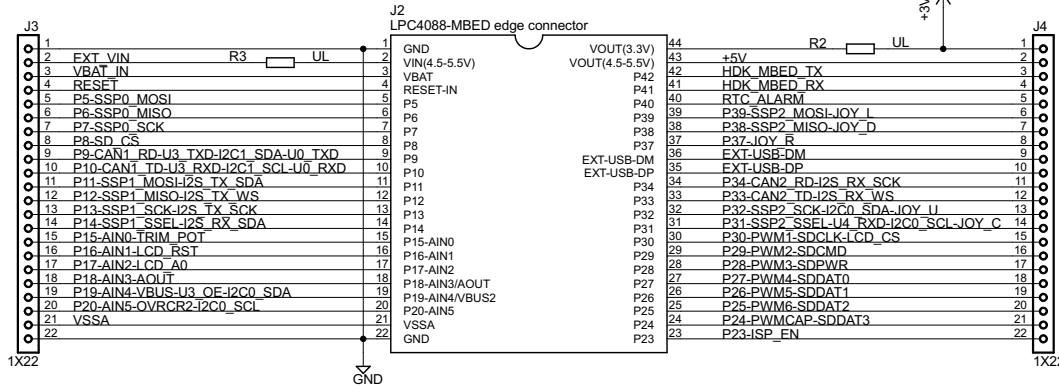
J3

1 2 EXT_VIN R3 UL
3 VBAT_IN
4 RESET
5 P5-SSP0_MOSI
6 P6-SSP0_MISO
7 P7-SSP0_SCK
8 P8-SD_CS
9 P9-CAN1_RD-U3_TXD-I2C1_SDA-U0_TXD
10 P10-CAN1_TD-U3_RXD-I2C1_SCL-U0_RXD
11 P11-SSP1_MOSI-I2S_TX_SDA
12 P12-SSP1_MISO-I2S_TX_WS
13 P13-SSP1_SCK-I2S_TX_SCK
14 P14-SSP1_SSEL-I2S_RX_SDA
15 P15-AIN0-TRIM_POT
16 P16-AIN1-LCD_RST
17 P17-AIN2-LCD_A0
18 P18-AIN3-AOUT
19 P19-AIN4-VBUS-U3_OE-I2C0_SDA
20 P20-AIN5-OVRCR2-I2C0_SCL
21 VSSA
22

1X22

J2
LPC4088-MBED edge connector

| | | | |
|---|---|---|---|
| 1 | GND | VOUT(3.3V) | 44 |
| 2 | VIN(4.5-5.5V) | VOUT(4.5-5.5V) | 43 |
| 3 | VBAT | P42 | 42 |
| 4 | RESET-IN | P41 | 41 |
| 5 | P5 | P40 | 40 |
| 6 | P6 | P39 | 39 |
| 7 | P7 | P38 | 38 |
| 8 | P8 | P37 | 37 |
| 9 | P9 | EXT-USB-DM | 36 |
| 10 | P10 | EXT-USB-DP | 35 |
| 11 | P11 | P34 | 34 |
| 12 | P12 | P33 | 33 |
| 13 | P13 | P32 | 32 |
| 14 | P14 | P31 | 31 |
| 15 | P15-AIN0 | P30 | 30 |
| 16 | P16-AIN1 | P29 | 29 |
| 17 | P17-AIN2 | P28 | 28 |
| 18 | P18-AIN3/AOUT | P27 | 27 |
| 19 | P19-AIN4/VBUS2 | P26 | 26 |
| 20 | P20-AIN5 | P25 | 25 |
| 21 | VSSA | P24 | 24 |
| 22 | GND | P23 | 23 |

GND

+5V

J4

R2 UL
+5V 1 2
HDK_MBED_TX 3
HDK_MBED_RX 4
RTC_ALARM 5
P39-SSP2_MOSI-JOY_L 6
P38-SSP2_MISO-JOY_D 7
P37-JOY_R 8
EXT-USB-DM 9
EXT-USB-DP 10
P34-CAN2_RD-I2S_RX_SCK 11
P33-CAN2_TD-I2S_RX_WS 12
P32-SSP2_SCK-I2C0_SDA-JOY_U 13
P31-SSP2_SSEL-U4_RXD-I2C0_SCL-JOY_C 14
P30-PWM1-SDCLK-LCD_CS 15
P29-PWM2-SDCMD 16
P28-PWM3-SDPWR 17
P27-PWM4-SDDAT0 18
P26-PWM5-SDDAT1 19
P25-PWM6-SDDAT2 20
P24-PWMCAP-SDDAT3 21
P23-ISP_EN 22

1X22